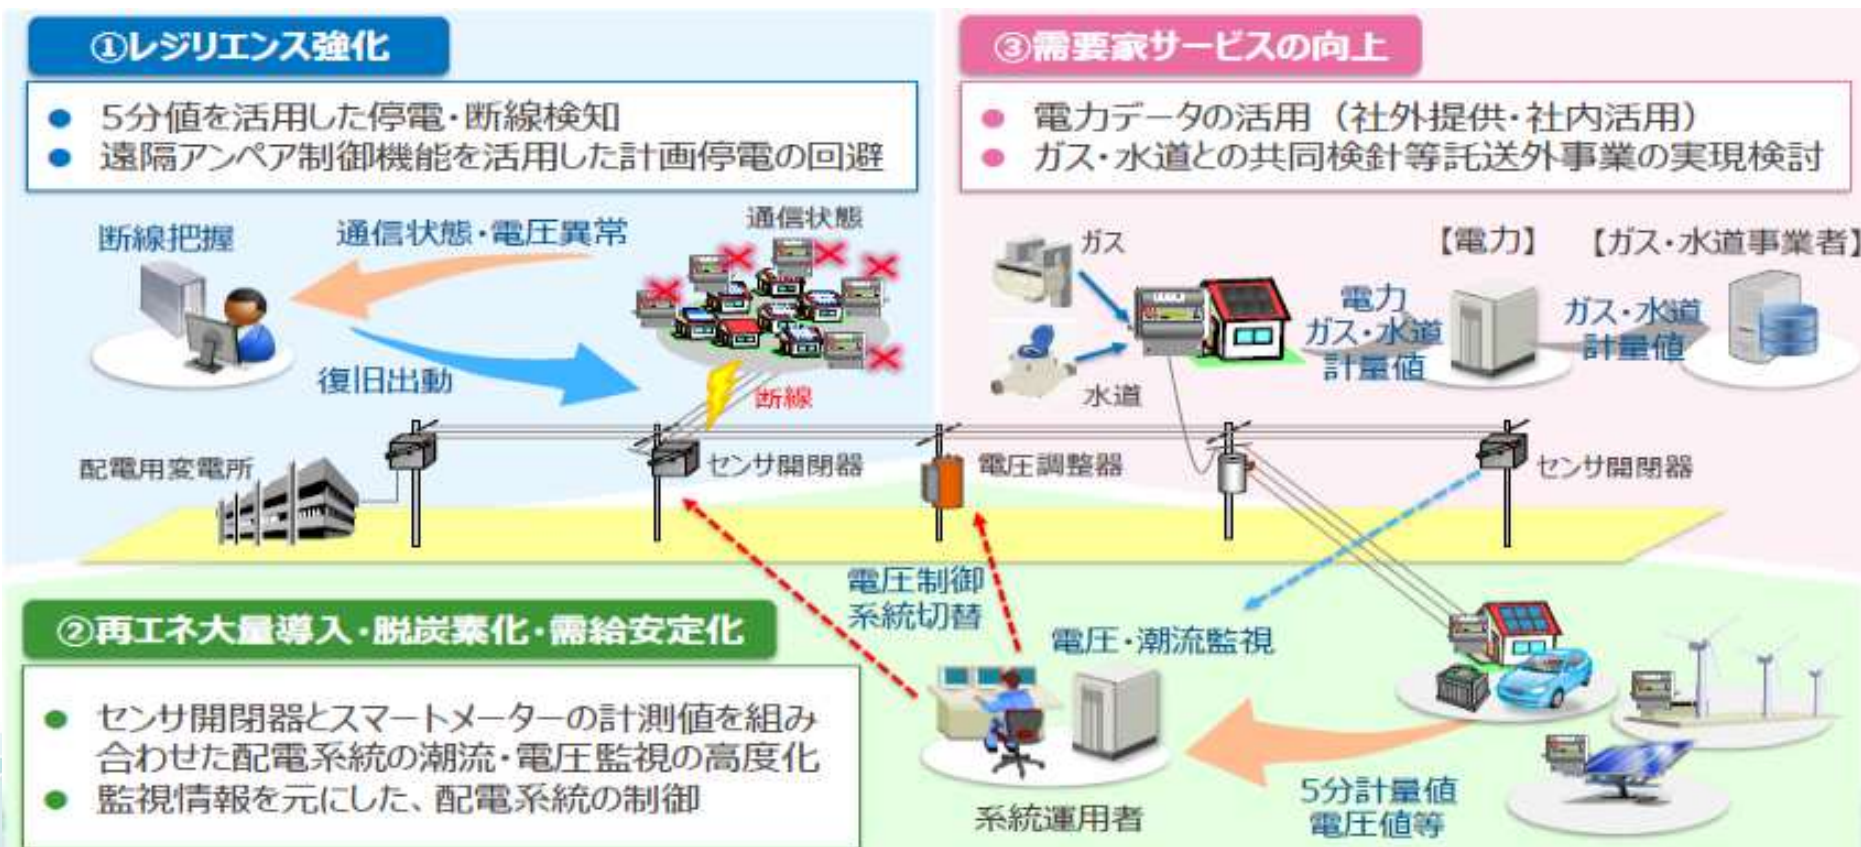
①レジリエンス強化

● 5分値を活用した停電・断線検知
● 遠隔アンペア制御機能を活用した計画停電の回避

断線把握
通信状態・電圧異常
通信状態
復旧出動
断線

③需要家サービスの向上

● 電力データの活用（社外提供・社内活用）
● ガス・水道との共同検針等託送外事業の実現検討

ガス
水道
【電力】
【ガス・水道事業者】
電力
ガス・水道
計量値
ガス・水道
計量値

配電用変電所
センサ開閉器
電圧調整器
センサ開閉器

②再エネ大量導入・脱炭素化・需給安定化

● センサ開閉器とスマートメーターの計測値を組み合わせた配電系統の潮流・電圧監視の高度化
● 監視情報を元にした、配電系統の制御

電圧制御
系統切替
電圧・潮流監視
系統運用者
5分計量値
電圧値等